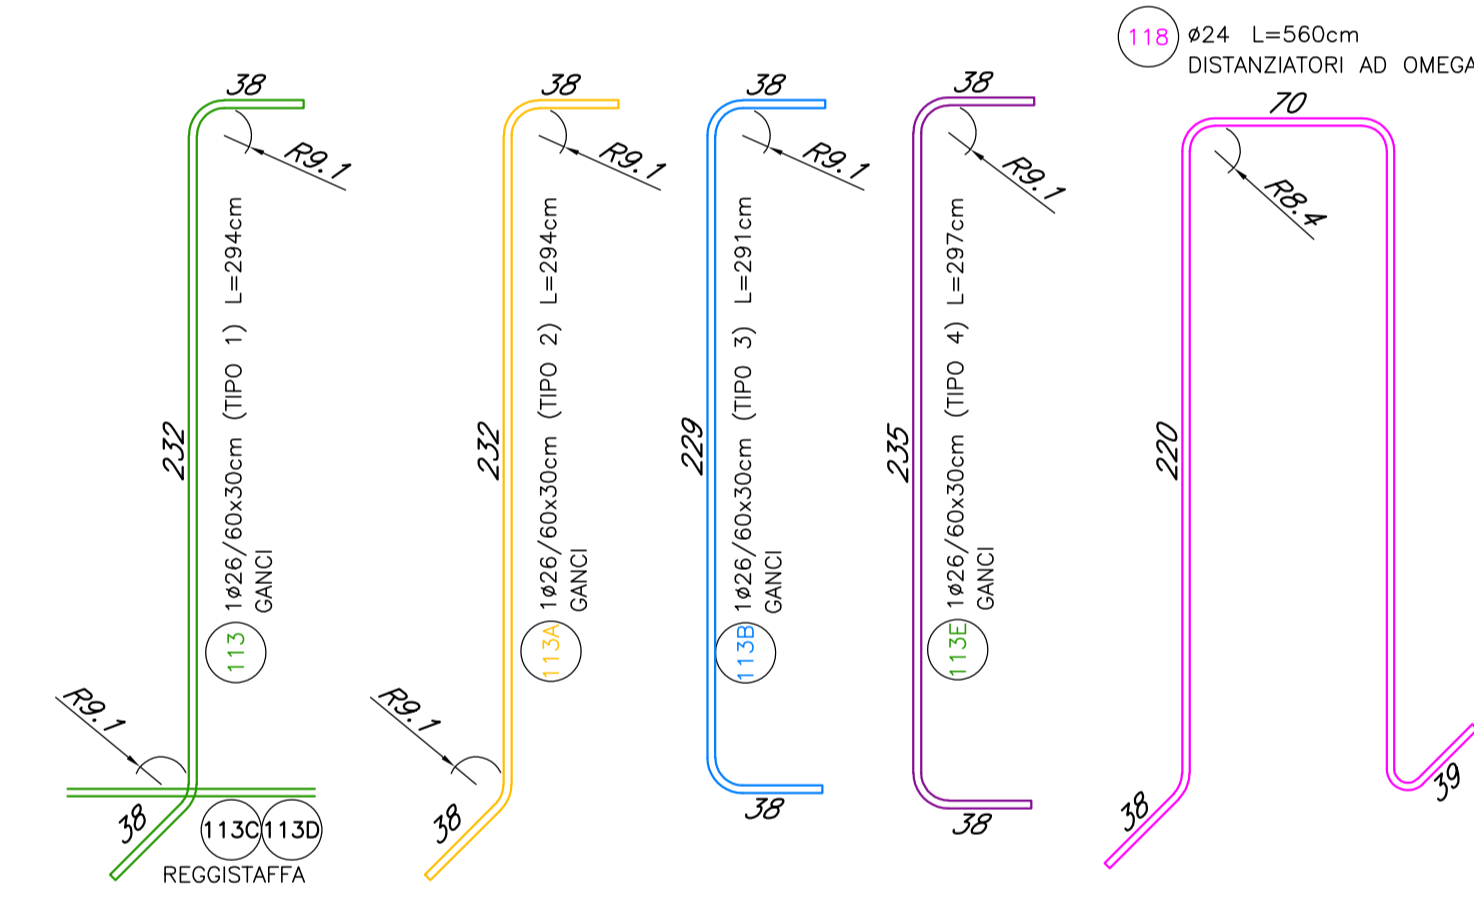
118 ø24 L=560cm
DISTANZIATORI AD OMEGA

38
R9.1
232
1ø26/60x30cm (TIPO 1) L=294cm
GANCI
113
R9.1
38
113C 113D
REGGISTAFFA

38
R9.1
232
1ø26/60x30cm (TIPO 2) L=294cm
GANCI
113A
R9.1
38

38
R9.1
229
1ø26/60x30cm (TIPO 3) L=291cm
GANCI
113B
38

38
R9.1
235
1ø26/60x30cm (TIPO 4) L=297cm
GANCI
113E
38

70
R8.4
220
38
39